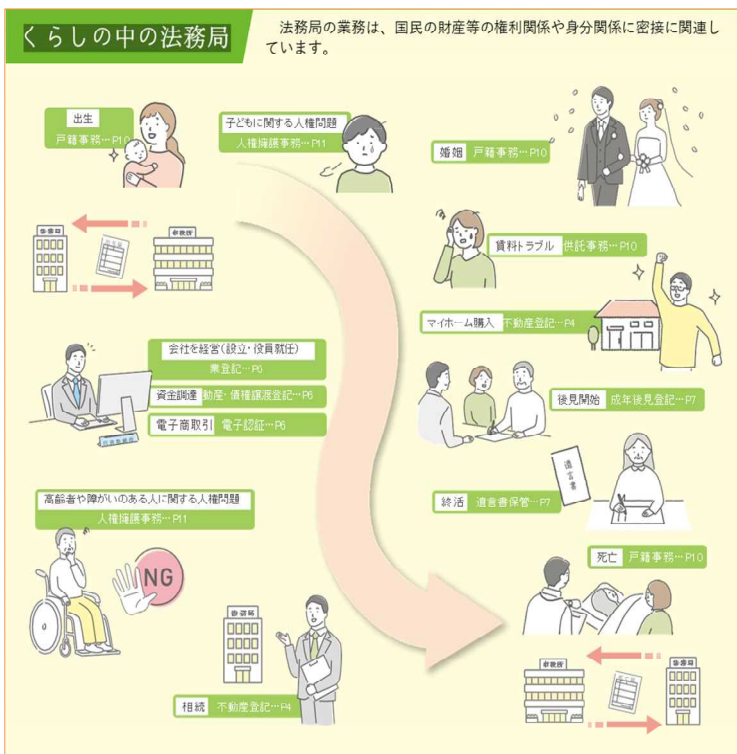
くらしの中の法務局

法務局の業務は、国民の財産等の権利関係や身分関係に密接に関連しています。

出生
戸籍事務…P10

子どもに関する人権問題
人権擁護事務…P11

婚姻 戸籍事務…P10

賃料トラブル 供託事務…P10

マイホーム購入 不動産登記…P4

会社を経営（設立・役員就任）
商業登記…P6

資金調達 動産・債権譲渡登記…P6

電子商取引 電子認証…P6

後見開始 成年後見登記…P7

遺言書

終活 遺言書保管…P7

高齢者や障がいのある人に関する人権問題
人権擁護事務…P11

NG

死亡 戸籍事務…P10

相続 不動産登記…P4